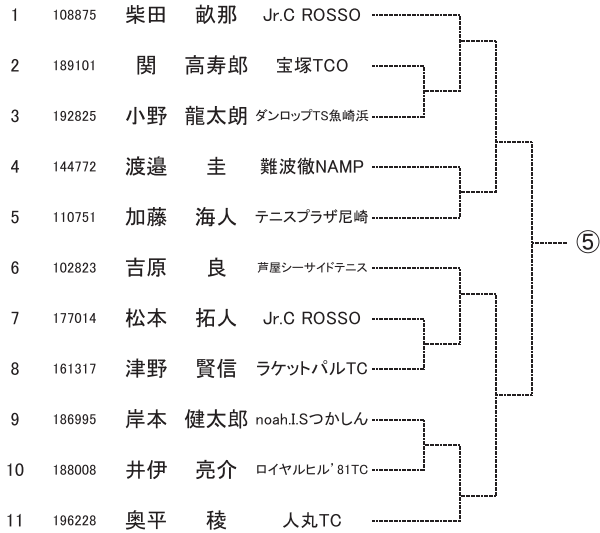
| | | | |
|---|---|---|---|
| 1 | 108875 | 柴田 畝那 | Jr.C ROSSO |
| 2 | 189101 | 関 高寿郎 | 宝塚TCO |
| 3 | 192825 | 小野 龍太朗 | ダンロップTS魚崎浜 |
| 4 | 144772 | 渡邉 圭 | 難波徹NAMP |
| 5 | 110751 | 加藤 海人 | テニスプラザ尼崎 |
| 6 | 102823 | 吉原 良 | 芦屋シーサイドテニス |
| 7 | 177014 | 松本 拓人 | Jr.C ROSSO |
| 8 | 161317 | 津野 賢信 | ラケットパルTC |
| 9 | 186995 | 岸本 健太郎 | noah.I.Sつかしん |
| 10 | 188008 | 井伊 亮介 | ロイヤルヒル' 81TC |
| 11 | 196228 | 奥平 稜 | 人丸TC |

⑤